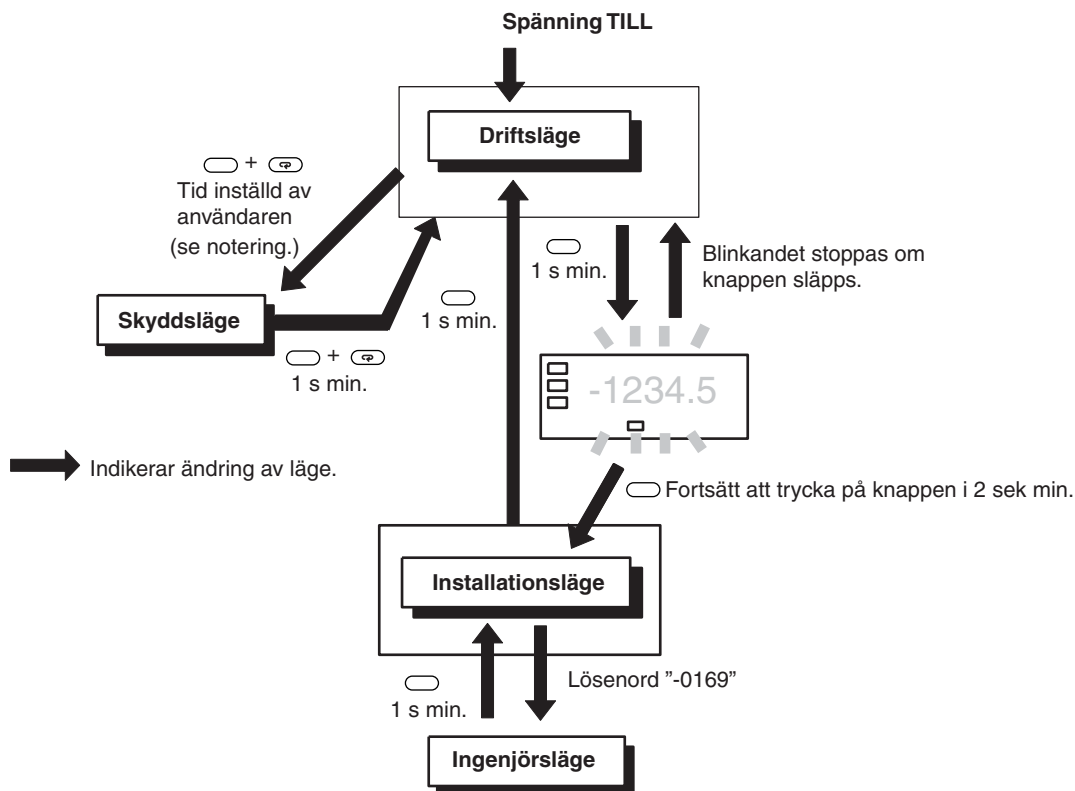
Spänning TILL

Driftsläge

+
Tid inställd av användaren (se notering.)

Skyddsläge

+
1 s min.

1 s min.

1 s min.

Blinkandet stoppas om knappen släpps.

-1234.5

Indikerar ändring av läge.

Fortsätt att trycka på knappen i 2 sek min.

Installationsläge

1 s min.

Lösenord ”-0169”

Ingenjörsläge